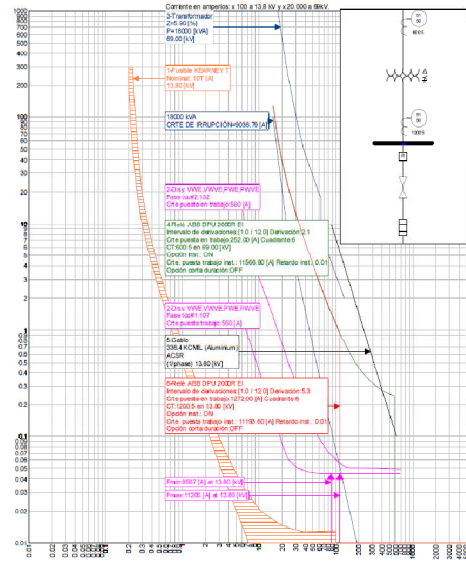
Corriente en amperios: x 100 a 13.8 kV y x 20.000 a 69kV.

1000
900
800
700
600
500
400
300
200
100
90
80
70
60
50
40
30
20
10
9
8
7
6
5
4
3
2
1
0.9
0.8
0.7
0.6
0.5
0.4
0.3
0.2
0.1
0.09
0.08
0.07
0.06
0.05
0.04
0.03
0.02
0.01

3-Transformador
Z=5.90 [%]
P=18000 [kVA]
69.00 [kV]

1-Fusible KEARNEY T
Nominal: 30T [A]
13.80 [kV]

18000 kVA
CRTE DE IRRUPCIÓN=9036.79 [A]

2-Ois y VWVE,WWVE,PWE,PWVE
Fase tau#2.132
Crte puesta en trabajo:560 [A]

4-Relé ABB DPU 2000R EI
Intervalo de derivaciones:[1.0 / 12.0] Derivación:2.1
Crte puesta en trabajo:252.00 [A] Cuadrante:6
CT:600:5 en 69.00 [kV]
Opción inst.: ON
Crte. puesta trabajo inst.: 11566.80 [A] Retardo inst.: 0.01
Opción corta duración:OFF

2-Ois y VWVE,WWVE,PWE,PWVE
Fase tau#1.107
Crte puesta trabajo:560 [A]

5-Cable
336.4 KCMIL (Aluminum
ACSR
(Vphase) 13.80 [kV]

6-Relé ABB DPU 2000R EI
Intervalo de derivaciones:[1.0 / 12.0] Derivación:5.3
Crte puesta en trabajo:1272.00 [A] Cuadrante:6
CT:1200:5 en 13.80 [kV]
Opción inst.: ON
Crte. puesta trabajo inst.: 11158.80 [A] Retardo inst.: 0.01
Opción corta duración:OFF

Fmin:8567 [A] at 13.80 [kV]
Fmax:11200 [A] at 13.80 [kV]

0.01 0.02 0.03 0.04 0.05 0.06 0.08 0.1 0.2 0.3 0.4 0.5 0.6 0.8 1 2 3 4 5 6 8 10 20 30 40 50 60 80 100 200 300 400 500 600 800 1000 2000 3000 4000